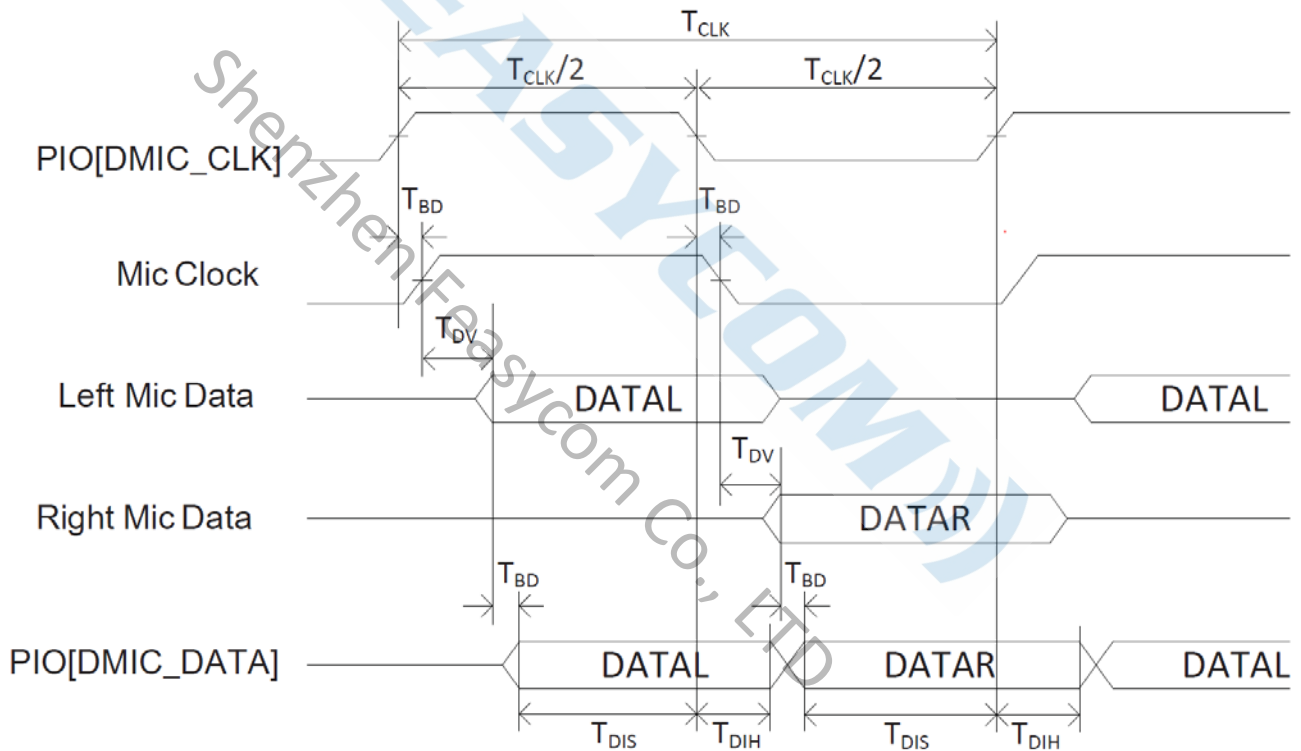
$T_{CLK}$

$T_{CLK}/2$

$T_{CLK}/2$

PIO[DMIC_CLK]

$T_{BD}$

$T_{BD}$

Mic Clock

$T_{DV}$

Left Mic Data

DATAL

DATAL

$T_{DV}$

Right Mic Data

DATAR

$T_{BD}$

$T_{BD}$

PIO[DMIC_DATA]

DATAL

DATAR

DATAL

$T_{DIS}$

$T_{DIH}$

$T_{DIS}$

$T_{DIH}$

Shenzhen Feasycom Co., LTD

FEASYCOM